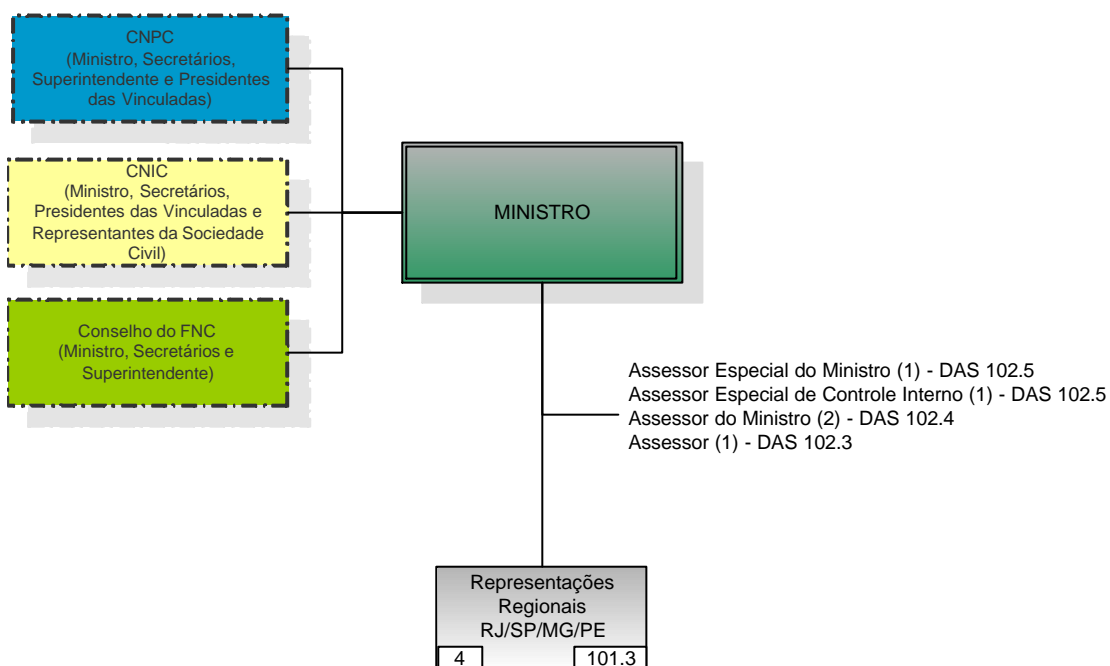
CNPC
(Ministro, Secretários, Superintendente e Presidentes das Vinculadas)

CNIC
(Ministro, Secretários, Presidentes das Vinculadas e Representantes da Sociedade Civil)

Conselho do FNC
(Ministro, Secretários e Superintendente)

MINISTRO

Assessor Especial do Ministro (1) - DAS 102.5
Assessor Especial de Controle Interno (1) - DAS 102.5
Assessor do Ministro (2) - DAS 102.4
Assessor (1) - DAS 102.3

Representações Regionais RJ/SP/MG/PE

4

101.3